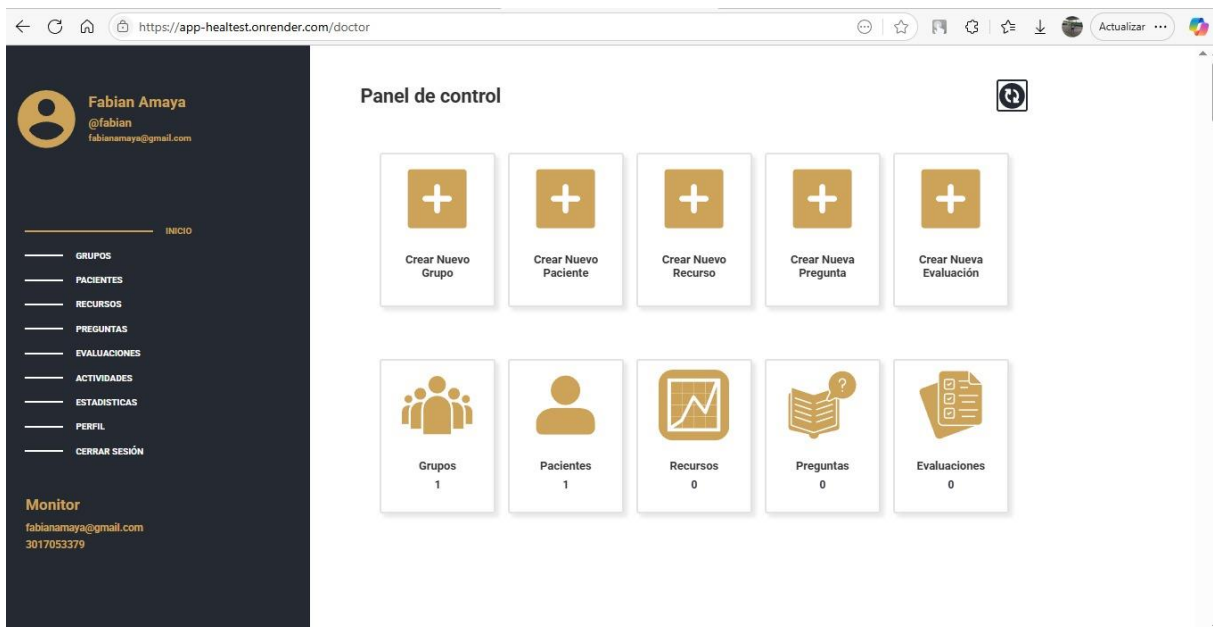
https://app-healtest.onrender.com/doctor

Actualizar

Fabian Amaya
@fabian
fabianamaya@gmail.com

INICIO
GRUPOS
PACIENTES
RECURSOS
PREGUNTAS
EVALUACIONES
ACTIVIDADES
ESTADISTICAS
PERFIL
CERRAR SESIÓN

Monitor
fabianamaya@gmail.com
3017053379

Panel de control

Crear Nuevo Grupo

Crear Nuevo Paciente

Crear Nuevo Recurso

Crear Nueva Pregunta

Crear Nueva Evaluación

Grupos
1

Pacientes
1

Recursos
0

Preguntas
0

Evaluaciones
0